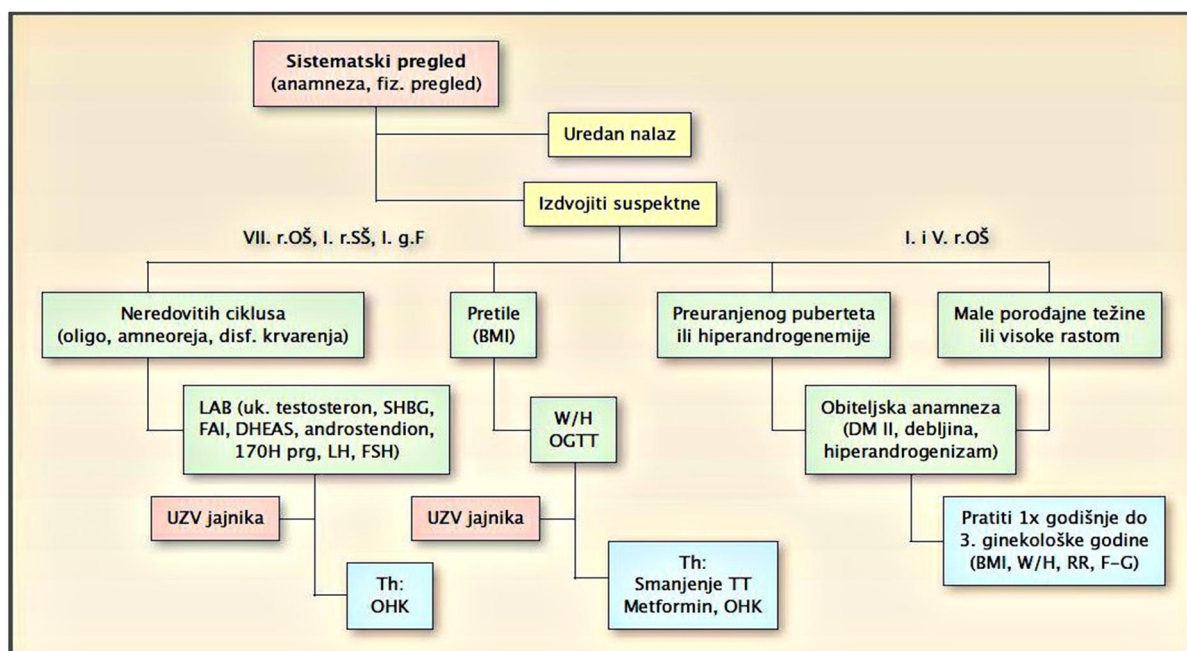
Sistematski pregled
(anamneza, fiz. pregled)

Uredan nalaz

Izdvojiti suspektne

VII. r.OŠ, I. r.SŠ, I. g.F

I. i V. r.OŠ

Neredovitih ciklusa
(oligo, amneoreja, disf. krvarenja)

Pretile
(BMI)

Preuranjenog puberteta
ili hiperandrogenemije

Male porođajne težine
ili visoke rastom

LAB (uk. testosteron, SHBG, FAI, DHEAS, androstendion, 17OH prg, LH, FSH)

W/H
OGTT

Obiteljska anamneza
(DM II, debljina, hiperandrogenizam)

UZV jajnika

UZV jajnika

Pratiti 1x godišnje do 3. ginekološke godine
(BMI, W/H, RR, F-G)

Th:
OHK

Th:
Smanjenje TT
Metformin, OHK